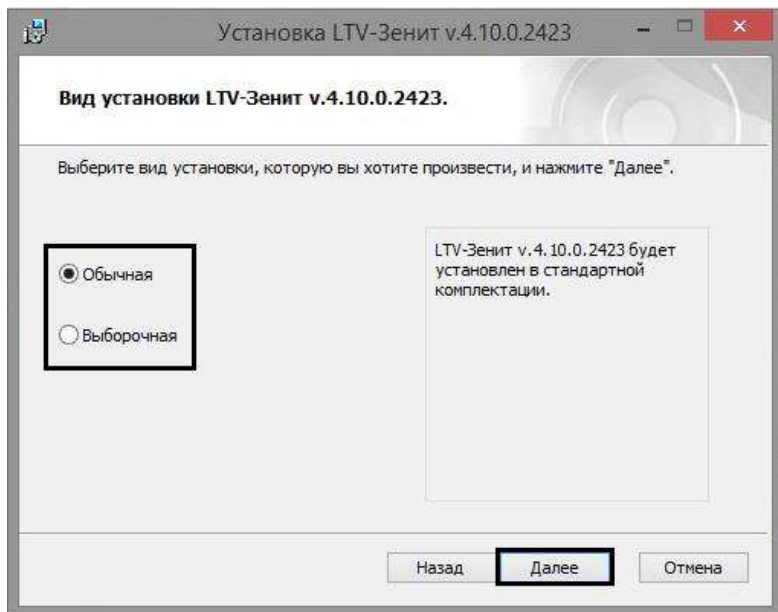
Установка LTV-Зенит v.4.10.0.2423

Вид установки LTV-Зенит v.4.10.0.2423.

Выберите вид установки, которую вы хотите произвести, и нажмите "Далее".

Обычная

Выборочная

LTV-Зенит v.4.10.0.2423 будет установлен в стандартной комплектации.

Назад
Далее
Отмена